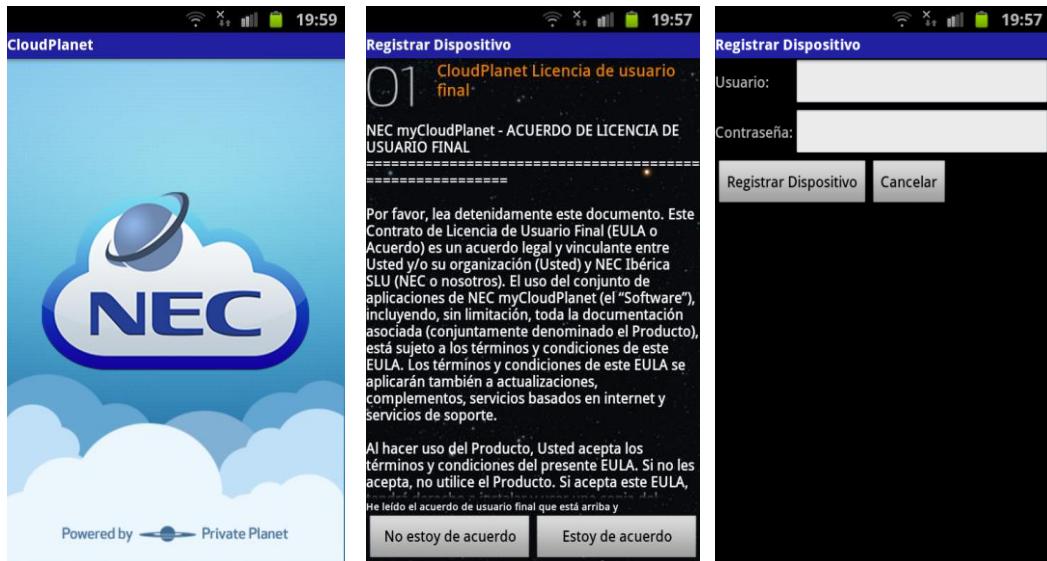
19:59

CloudPlanet

NEC

Powered by Private Planet

19:57

Registrar Dispositivo

01 CloudPlanet Licencia de usuario final

NEC myCloudPlanet - ACUERDO DE LICENCIA DE USUARIO FINAL
=================================================

Por favor, lea detenidamente este documento. Este Contrato de Licencia de Usuario Final (EULA o Acuerdo) es un acuerdo legal y vinculante entre Usted y/o su organización (Usted) y NEC Ibérica SLU (NEC o nosotros). El uso del conjunto de aplicaciones de NEC myCloudPlanet (el "Software"), incluyendo, sin limitación, toda la documentación asociada (conjuntamente denominado el Producto), está sujeto a los términos y condiciones de este EULA. Los términos y condiciones de este EULA se aplicarán también a actualizaciones, complementos, servicios basados en internet y servicios de soporte.

Al hacer uso del Producto, Usted acepta los términos y condiciones del presente EULA. Si no les acepta, no utilice el Producto. Si acepta este EULA, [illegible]

He leído el acuerdo de usuario final que está arriba y

No estoy de acuerdo

Estoy de acuerdo

19:57

Registrar Dispositivo

Usuario:

Contraseña:

Registrar Dispositivo

Cancelar